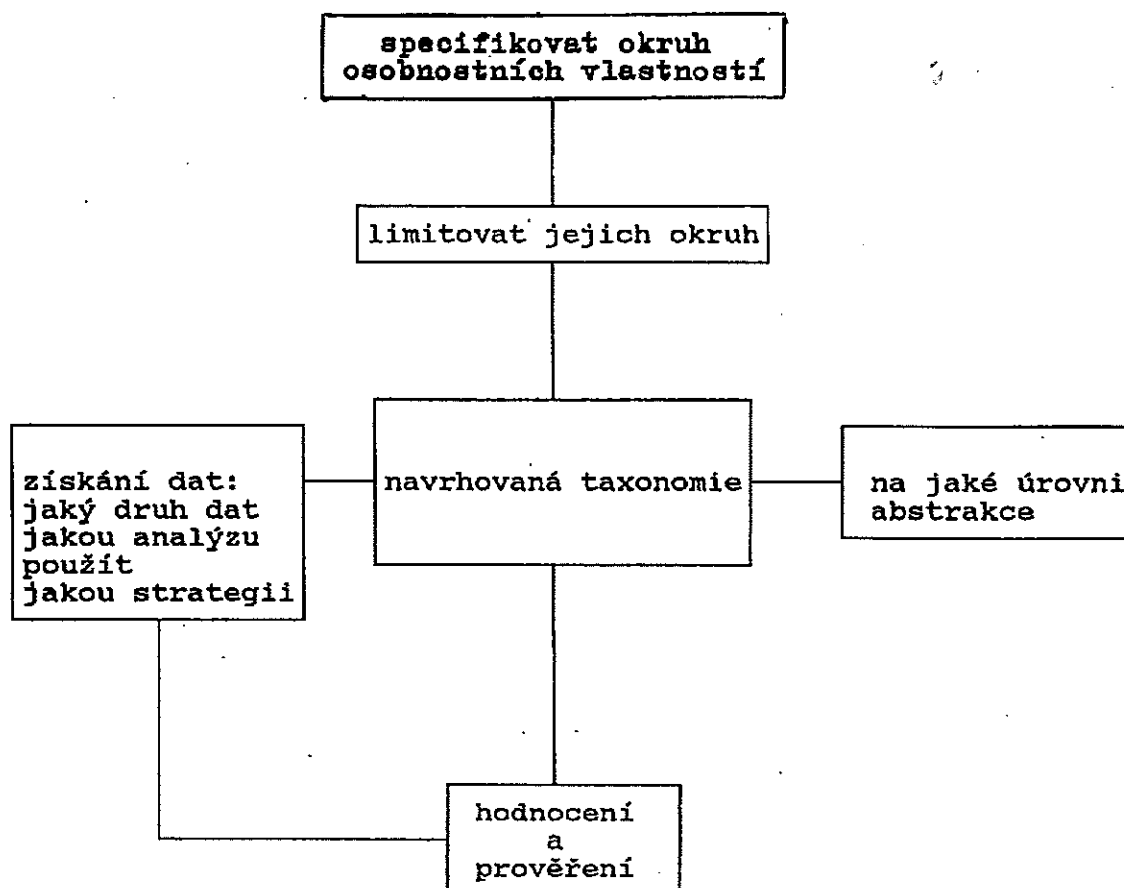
specifikovat okruh osobnostních vlastností

limitovat jejich okruh

získání dat:
jaký druh dat
jakou analýzu použít
jakou strategii

navrhovaná taxonomie

na jaké úrovni abstrakce

hodnocení
a
prověření